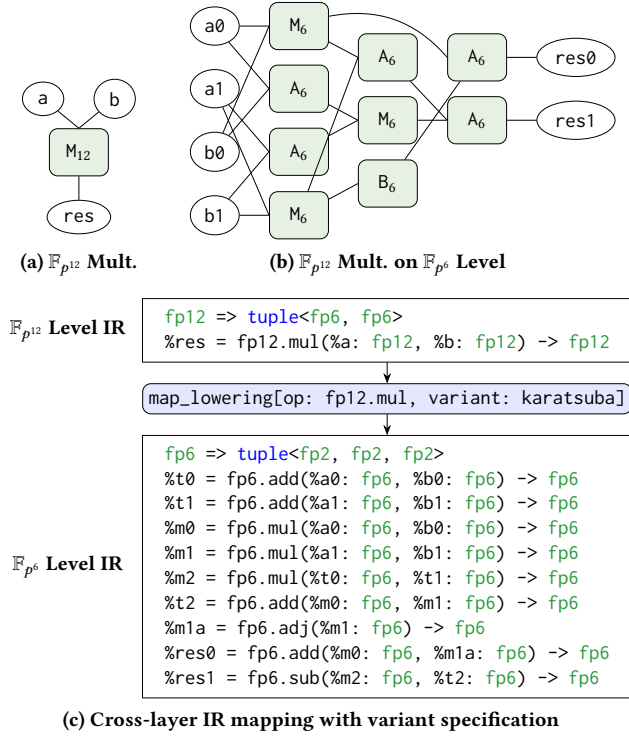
a

b

M$_{12}$

res

(a) $\mathbb{F}_{p^{12}}$ Mult.

a0

a1

b0

b1

M$_6$

A$_6$

A$_6$

M$_6$

A$_6$

M$_6$

B$_6$

A$_6$

A$_6$

res0

res1

(b) $\mathbb{F}_{p^{12}}$ Mult. on $\mathbb{F}_{p^6}$ Level

$\mathbb{F}_{p^{12}}$ Level IR

fp12 => tuple<fp6, fp6>
%res = fp12.mul(%a: fp12, %b: fp12) -> fp12

map_lowering[op: fp12.mul, variant: karatsuba]

$\mathbb{F}_{p^6}$ Level IR

fp6 => tuple<fp2, fp2, fp2>
%t0 = fp6.add(%a0: fp6, %b0: fp6) -> fp6
%t1 = fp6.add(%a1: fp6, %b1: fp6) -> fp6
%m0 = fp6.mul(%a0: fp6, %b0: fp6) -> fp6
%m1 = fp6.mul(%a1: fp6, %b1: fp6) -> fp6
%m2 = fp6.mul(%t0: fp6, %t1: fp6) -> fp6
%t2 = fp6.add(%m0: fp6, %m1: fp6) -> fp6
%m1a = fp6.adj(%m1: fp6) -> fp6
%res0 = fp6.add(%m0: fp6, %m1a: fp6) -> fp6
%res1 = fp6.sub(%m2: fp6, %t2: fp6) -> fp6

(c) Cross-layer IR mapping with variant specification